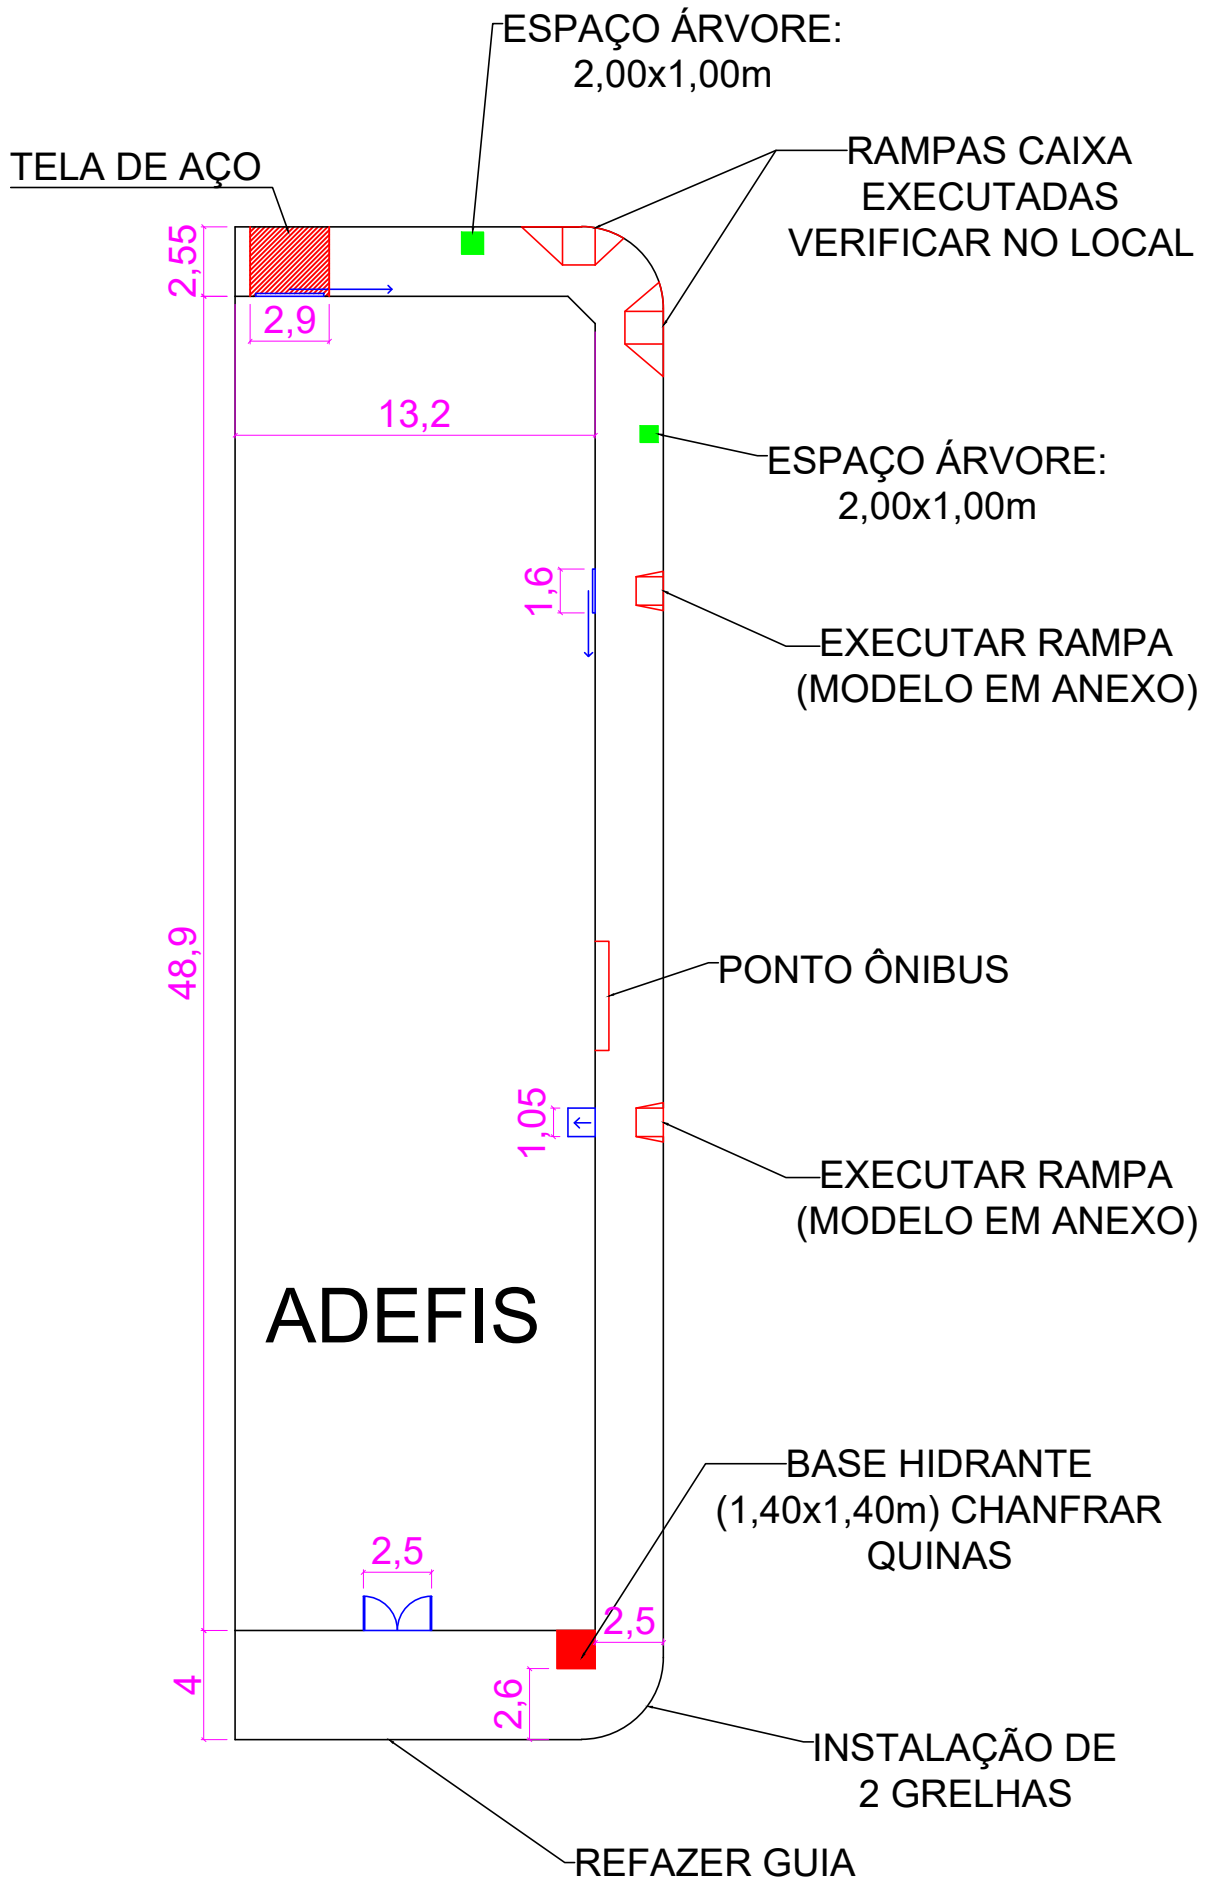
ESPAÇO ÁRVORE:
2,00x1,00m

TELA DE AÇO

RAMPAS CAIXA
EXECUTADAS
VERIFICAR NO LOCAL

2,55

2,9

13,2

ESPAÇO ÁRVORE:
2,00x1,00m

1,6

EXECUTAR RAMPA
(MODELO EM ANEXO)

48,9

PONTO ÔNIBUS

1,05

EXECUTAR RAMPA
(MODELO EM ANEXO)

ADEFIS

BASE HIDRANTE
(1,40x1,40m) CHANFRAR
QUINAS

2,5

2,5

4

2,6

INSTALAÇÃO DE
2 GRELHAS

REFAZER GUIA